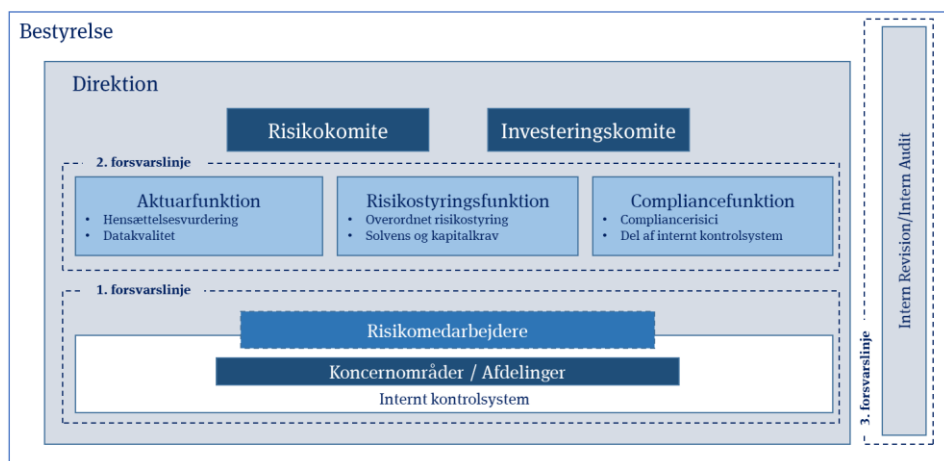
Bestyrelse

Direktion

Risikokomite

Investeringskomite

2. forsvarslinje

Aktuarfunktion
- Hensættelsesvurdering
- Datakvalitet

Risikostyringsfunktion
- Overordnet risikostyring
- Solvens og kapitalkrav

Compliancefunktion
- Compliancerisici
- Del af internt kontrolsystem

1. forsvarslinje

Risikomedarbejdere

Koncernområder / Afdelinger

Internt kontrolsystem

3. forsvarslinje

Intern Revision/Intern Audit